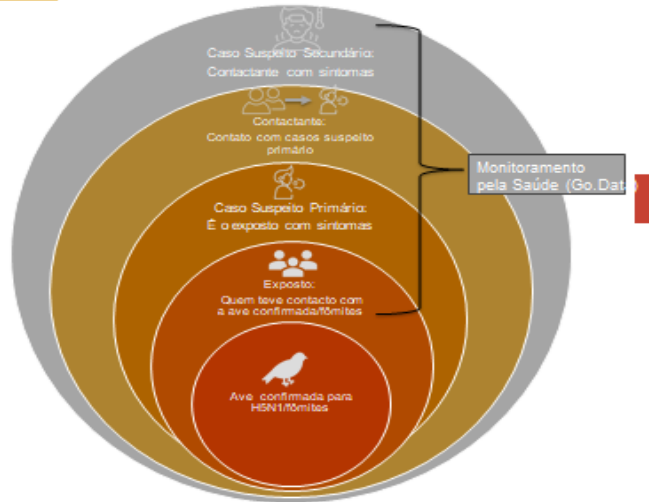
Caso Suspeito Secundário:
Contactante com sintomas

Contactante:
Contato com casos suspeito primário

Caso Suspeito Primário:
É o exposto com sintomas

Exposto:
Quem teve contacto com a ave confirmada/fômites

Ave confirmada para H5N1/fômites

Monitoramento pela Saúde (Go.Data)